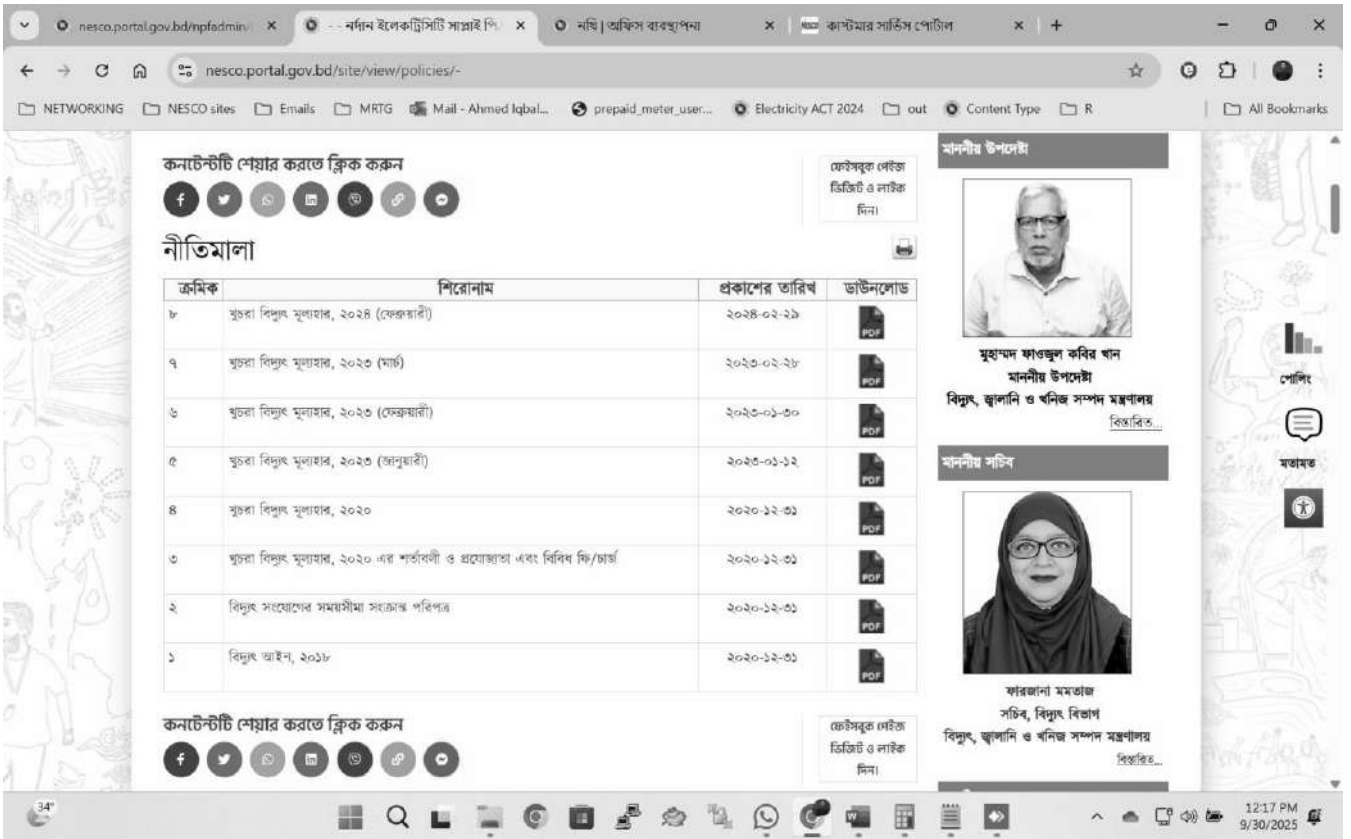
nesco.portal.gov.bd/npfadmin/ × - - নর্দান ইলেকট্রিসিটি সাপ্লাই পি × নথি | অফিস ব্যবস্থাপনা × কাস্টমার সার্ভিস পোর্টাল × +

nesco.portal.gov.bd/site/view/policies/-

NETWORKING NESCO sites Emails MRTG Mail - Ahmed Iqbal... prepaid_meter_user... Electricity ACT 2024 out Content Type R All Bookmarks

কনটেন্টটি শেয়ার করতে ক্লিক করুন

ফেইসবুক পেইজ ভিজিট ও লাইক দিন।

নীতিমালা

| ক্রমিক | শিরোনাম | প্রকাশের তারিখ | ডাউনলোড |
|---|---|---|---|
| ৮ | খুচরা বিদ্যুৎ মূল্যহার, ২০২৪ (ফেব্রুয়ারী) | ২০২৪-০২-২৯ | PDF |
| ৭ | খুচরা বিদ্যুৎ মূল্যহার, ২০২৩ (মার্চ) | ২০২৩-০২-২৮ | PDF |
| ৬ | খুচরা বিদ্যুৎ মূল্যহার, ২০২৩ (ফেব্রুয়ারী) | ২০২৩-০১-৩০ | PDF |
| ৫ | খুচরা বিদ্যুৎ মূল্যহার, ২০২৩ (জানুয়ারী) | ২০২৩-০১-১২ | PDF |
| ৪ | খুচরা বিদ্যুৎ মূল্যহার, ২০২০ | ২০২০-১২-৩১ | PDF |
| ৩ | খুচরা বিদ্যুৎ মূল্যহার, ২০২০ এর শর্তাবলী ও প্রযোজ্যতা এবং বিবিধ ফি/চার্জ | ২০২০-১২-৩১ | PDF |
| ২ | বিদ্যুৎ সংযোগের সময়সীমা সংক্রান্ত পরিপত্র | ২০২০-১২-৩১ | PDF |
| ১ | বিদ্যুৎ আইন, ২০১৮ | ২০২০-১২-৩১ | PDF |

কনটেন্টটি শেয়ার করতে ক্লিক করুন

ফেইসবুক পেইজ ভিজিট ও লাইক দিন।

মাননীয় উপদেষ্টা

মুহাম্মদ ফাওজুল কবির খান
মাননীয় উপদেষ্টা
বিদ্যুৎ, জ্বালানি ও খনিজ সম্পদ মন্ত্রণালয়
বিস্তারিত...

মাননীয় সচিব

ফারজানা মমতাজ
সচিব, বিদ্যুৎ বিভাগ
বিদ্যুৎ, জ্বালানি ও খনিজ সম্পদ মন্ত্রণালয়
বিস্তারিত...

পোলিং

মতামত

34°

12:17 PM
9/30/2025